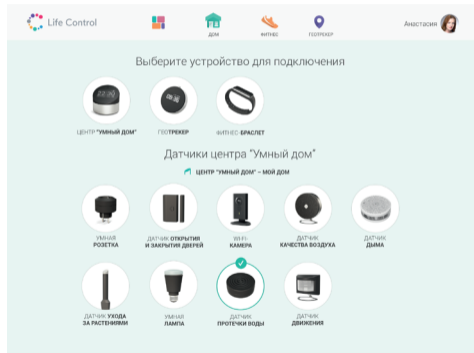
Life Control

ДОМ

ФИТНЕС

ГЕОТРЕКЕР

Анастасия

Выберите устройство для подключения

ЦЕНТР "УМНЫЙ ДОМ"

ГЕОТРЕКЕР

ФИТНЕС-БРАСЛЕТ

Датчики центра "Умный дом"

ЦЕНТР "УМНЫЙ ДОМ" – МОЙ ДОМ

УМНАЯ РОЗЕТКА

ДАТЧИК ОТКРЫТИЯ И ЗАКРЫТИЯ ДВЕРЕЙ

WI-FI КАМЕРА

ДАТЧИК КАЧЕСТВА ВОЗДУХА

ДАТЧИК ДЫМА

ДАТЧИК УХОДА ЗА РАСТЕНИЯМИ

УМНАЯ ЛАМПА

ДАТЧИК ПРОТЕЧКИ ВОДЫ

ДАТЧИК ДВИЖЕНИЯ